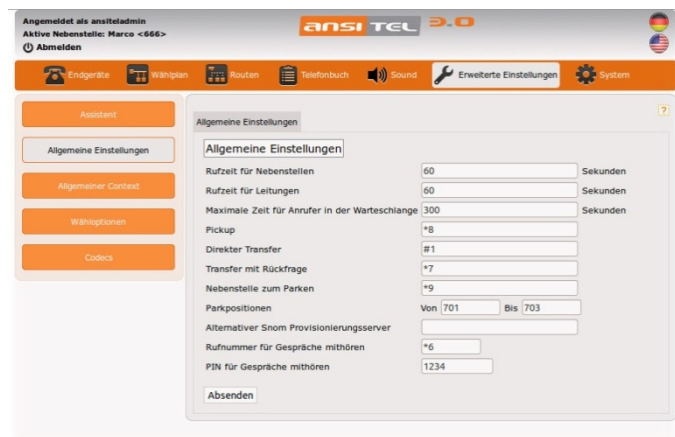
Angemeldet als ansiteladmin
Aktive Nebenstelle: Marco <666>
Abmelden

ansi TEL 3.0

Endgeräte | Wählplan | Routen | Telefonbuch | Sound | Erweiterte Einstellungen | System

Assistent
Allgemeine Einstellungen
Allgemeiner Context
Wähloptionen
Codecs

Allgemeine Einstellungen

?

Allgemeine Einstellungen

| | | |
|---|---|---|
| Rufzeit für Nebenstellen | 60 | Sekunden |
| Rufzeit für Leitungen | 60 | Sekunden |
| Maximale Zeit für Anrufer in der Warteschlange | 300 | Sekunden |
| Pickup | *8 | |
| Direkter Transfer | #1 | |
| Transfer mit Rückfrage | *7 | |
| Nebenstelle zum Parken | *9 | |
| Parkpositionen | Von 701 Bis 703 | |
| Alternativer Snom Provisionierungsserver | | |
| Rufnummer für Gespräche mithören | *6 | |
| PIN für Gespräche mithören | 1234 | |

Absenden